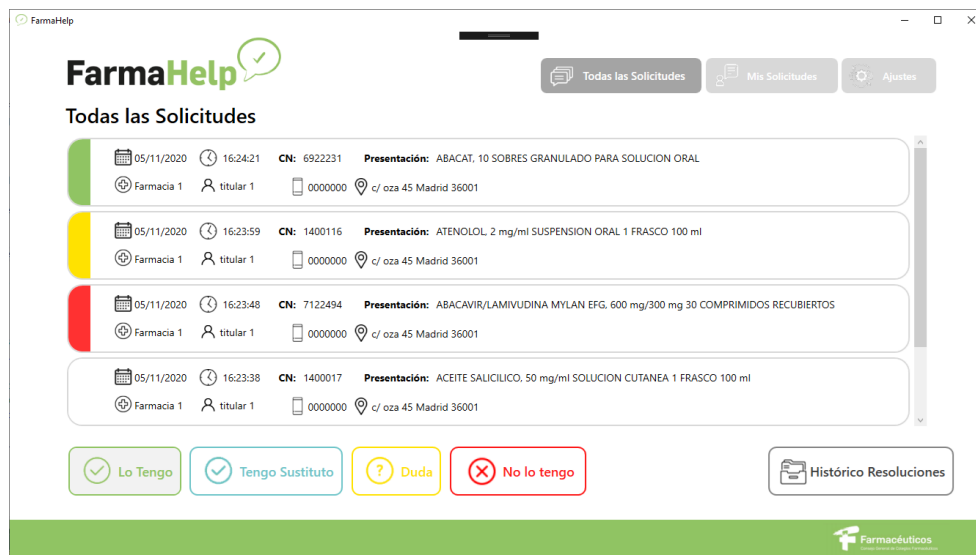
FarmaHelp

FarmaHelp

Todas las Solicitudes
Mis Solicitudes
Ajustes

Todas las Solicitudes

05/11/2020 16:24:21 CN: 6922231 Presentación: ABACAT, 10 SOBRES GRANULADO PARA SOLUCION ORAL
Farmacia 1 titular 1 0000000 c/ oza 45 Madrid 36001

05/11/2020 16:23:59 CN: 1400116 Presentación: ATENOLOL, 2 mg/ml SUSPENSION ORAL 1 FRASCO 100 ml
Farmacia 1 titular 1 0000000 c/ oza 45 Madrid 36001

05/11/2020 16:23:48 CN: 7122494 Presentación: ABACAVIR/LAMIVUDINA MYLAN EFG, 600 mg/300 mg 30 COMPRIMIDOS RECUBIERTOS
Farmacia 1 titular 1 0000000 c/ oza 45 Madrid 36001

05/11/2020 16:23:38 CN: 1400017 Presentación: ACEITE SALICILICO, 50 mg/ml SOLUCION CUTANEA 1 FRASCO 100 ml
Farmacia 1 titular 1 0000000 c/ oza 45 Madrid 36001

Lo Tengo
Tengo Sustituto
Duda
No lo tengo
Histórico Resoluciones

Farmacéuticos
Consejo General de Colegios Farmacéuticos